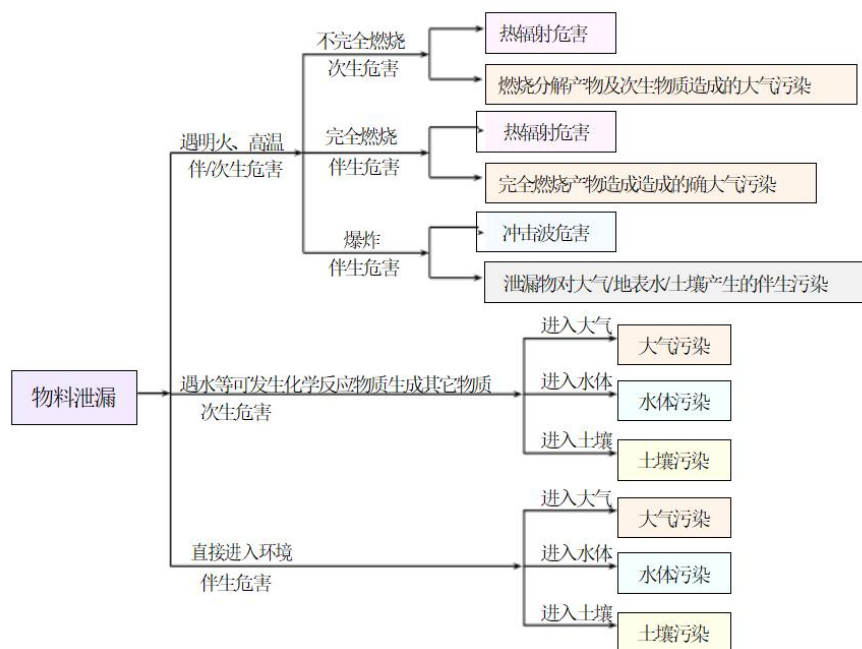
物料泄漏

遇明火、高温
伴/次生危害

不完全燃烧
次生危害

热辐射危害

燃烧分解产物及次生物质造成的大气污染

完全燃烧
伴生危害

热辐射危害

完全燃烧产物造成造成的确大气污染

爆炸
伴生危害

冲击波危害

泄漏物对大气/地表水/土壤产生的伴生污染

遇水等可发生化学反应物质生成其它物质
次生危害

进入大气

大气污染

进入水体

水体污染

进入土壤

土壤污染

直接进入环境
伴生危害

进入大气

大气污染

进入水体

水体污染

进入土壤

土壤污染